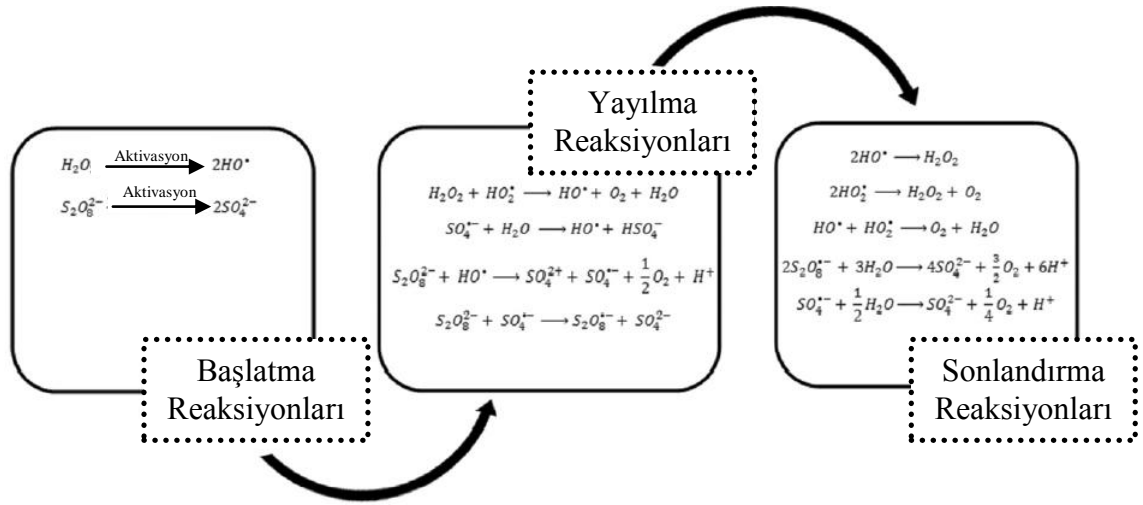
Yayılma Reaksiyonları

$H_2O \xrightarrow{\text{Aktivasyon}} 2HO^{\bullet}$

$S_2O_8^{2-} \xrightarrow{\text{Aktivasyon}} 2SO_4^{2-}$

Başlatma Reaksiyonları

$H_2O_2 + HO_2^{\bullet} \longrightarrow HO^{\bullet} + O_2 + H_2O$

$SO_4^{\bullet-} + H_2O \longrightarrow HO^{\bullet} + HSO_4^{-}$

$S_2O_8^{2-} + HO^{\bullet} \longrightarrow SO_4^{2+} + SO_4^{\bullet-} + \frac{1}{2}O_2 + H^+$

$S_2O_8^{2-} + SO_4^{\bullet-} \longrightarrow S_2O_8^{\bullet-} + SO_4^{2-}$

$2HO^{\bullet} \longrightarrow H_2O_2$

$2HO_2^{\bullet} \longrightarrow H_2O_2 + O_2$

$HO^{\bullet} + HO_2^{\bullet} \longrightarrow O_2 + H_2O$

$2S_2O_8^{\bullet-} + 3H_2O \longrightarrow 4SO_4^{2-} + \frac{3}{2}O_2 + 6H^+$

$SO_4^{\bullet-} + \frac{1}{2}H_2O \longrightarrow SO_4^{2-} + \frac{1}{4}O_2 + H^+$

Sonlandırma Reaksiyonları